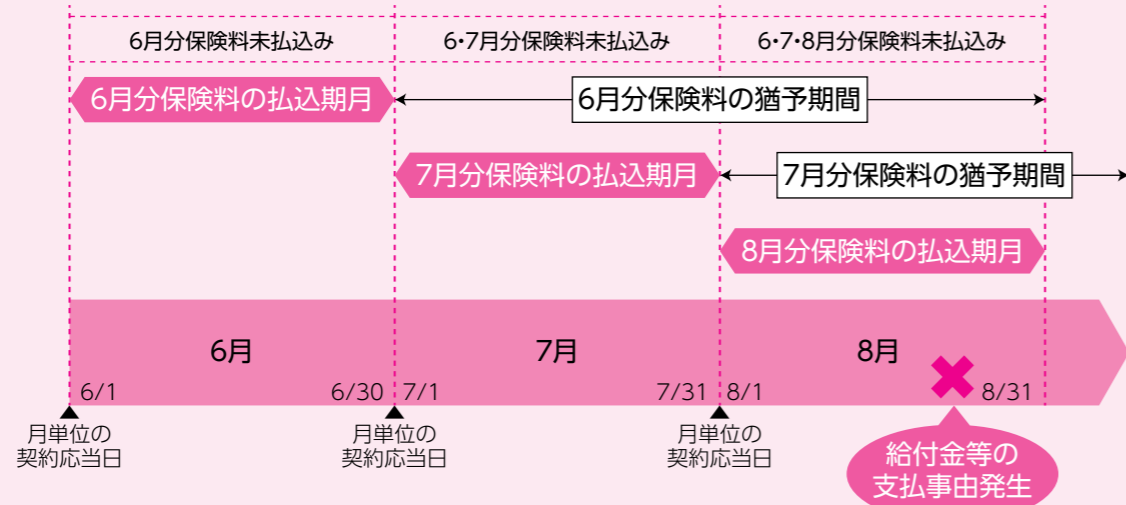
6月分保険料未払込み

6·7月分保険料未払込み

6·7·8月分保険料未払込み

6月分保険料の払込期月

6月分保険料の猶予期間

7月分保険料の払込期月

7月分保険料の猶予期間

8月分保険料の払込期月

6月

7月

8月

6/1

6/30

7/1

7/31

8/1

8/31

月単位の契約応当日

月単位の契約応当日

月単位の契約応当日

給付金等の支払事由発生